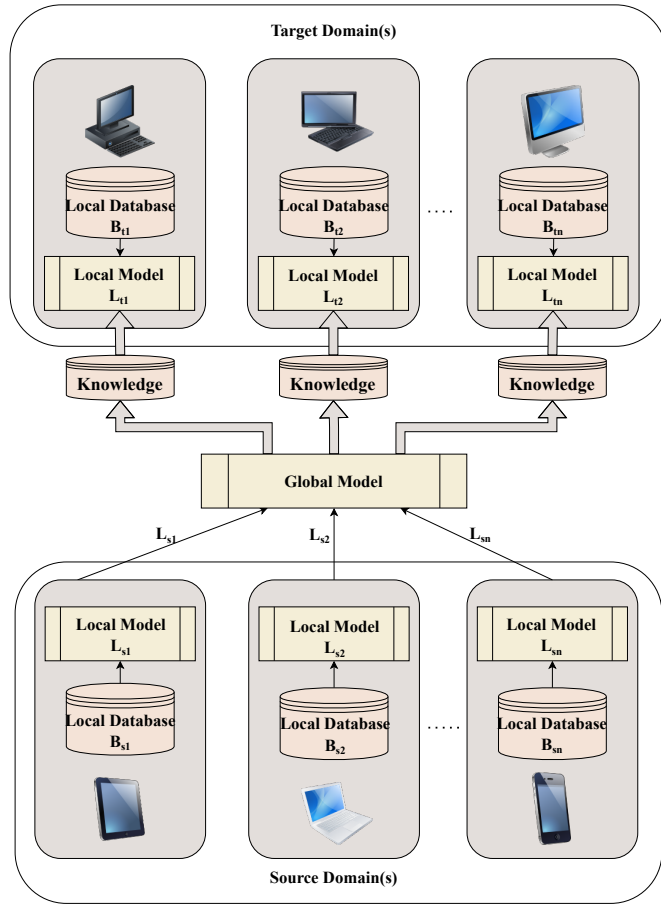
Target Domain(s)

Local Database
$B_{t1}$

Local Model
$L_{t1}$

Local Database
$B_{t2}$

Local Model
$L_{t2}$

....

Local Database
$B_{tn}$

Local Model
$L_{tn}$

Knowledge

Knowledge

Knowledge

Global Model

$L_{s1}$

$L_{s2}$

$L_{sn}$

Local Model
$L_{s1}$

Local Database
$B_{s1}$

Local Model
$L_{s2}$

Local Database
$B_{s2}$

.....

Local Model
$L_{sn}$

Local Database
$B_{sn}$

Source Domain(s)